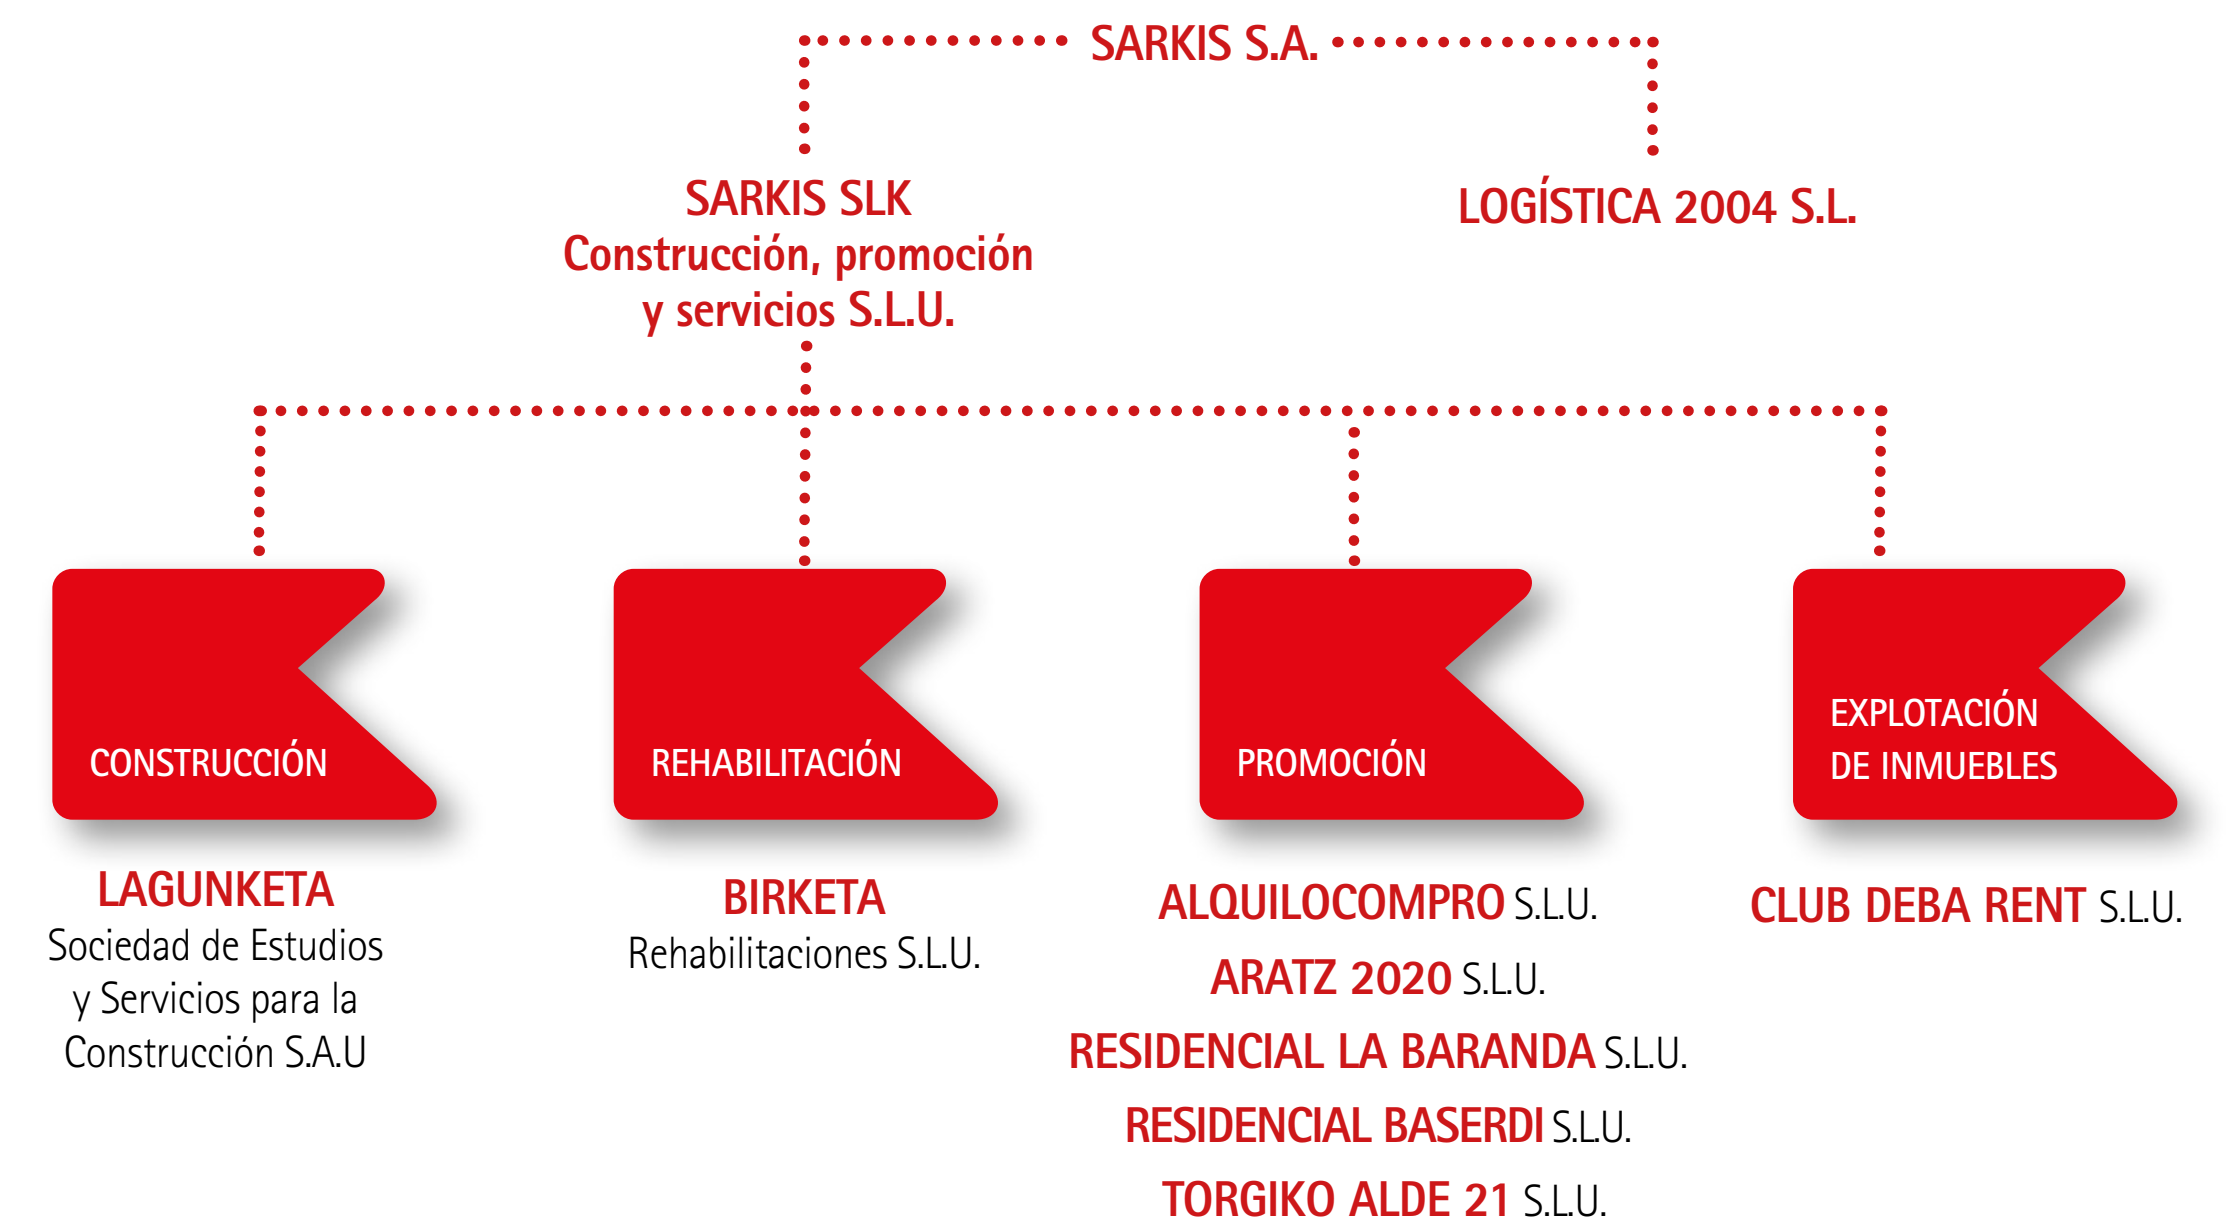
SARKIS S.A.

SARKIS SLK
Construcción, promoción y servicios S.L.U.

LOGÍSTICA 2004 S.L.

CONSTRUCCIÓN

REHABILITACIÓN

PROMOCIÓN

EXPLOTACIÓN DE INMUEBLES

LAGUNKETA
Sociedad de Estudios y Servicios para la Construcción S.A.U

BIRKETA
Rehabilitaciones S.L.U.

ALQUILOCOMPRO S.L.U.
ARATZ 2020 S.L.U.
RESIDENCIAL LA BARANDA S.L.U.
RESIDENCIAL BASERDI S.L.U.
TORGIKO ALDE 21 S.L.U.

CLUB DEBA RENT S.L.U.